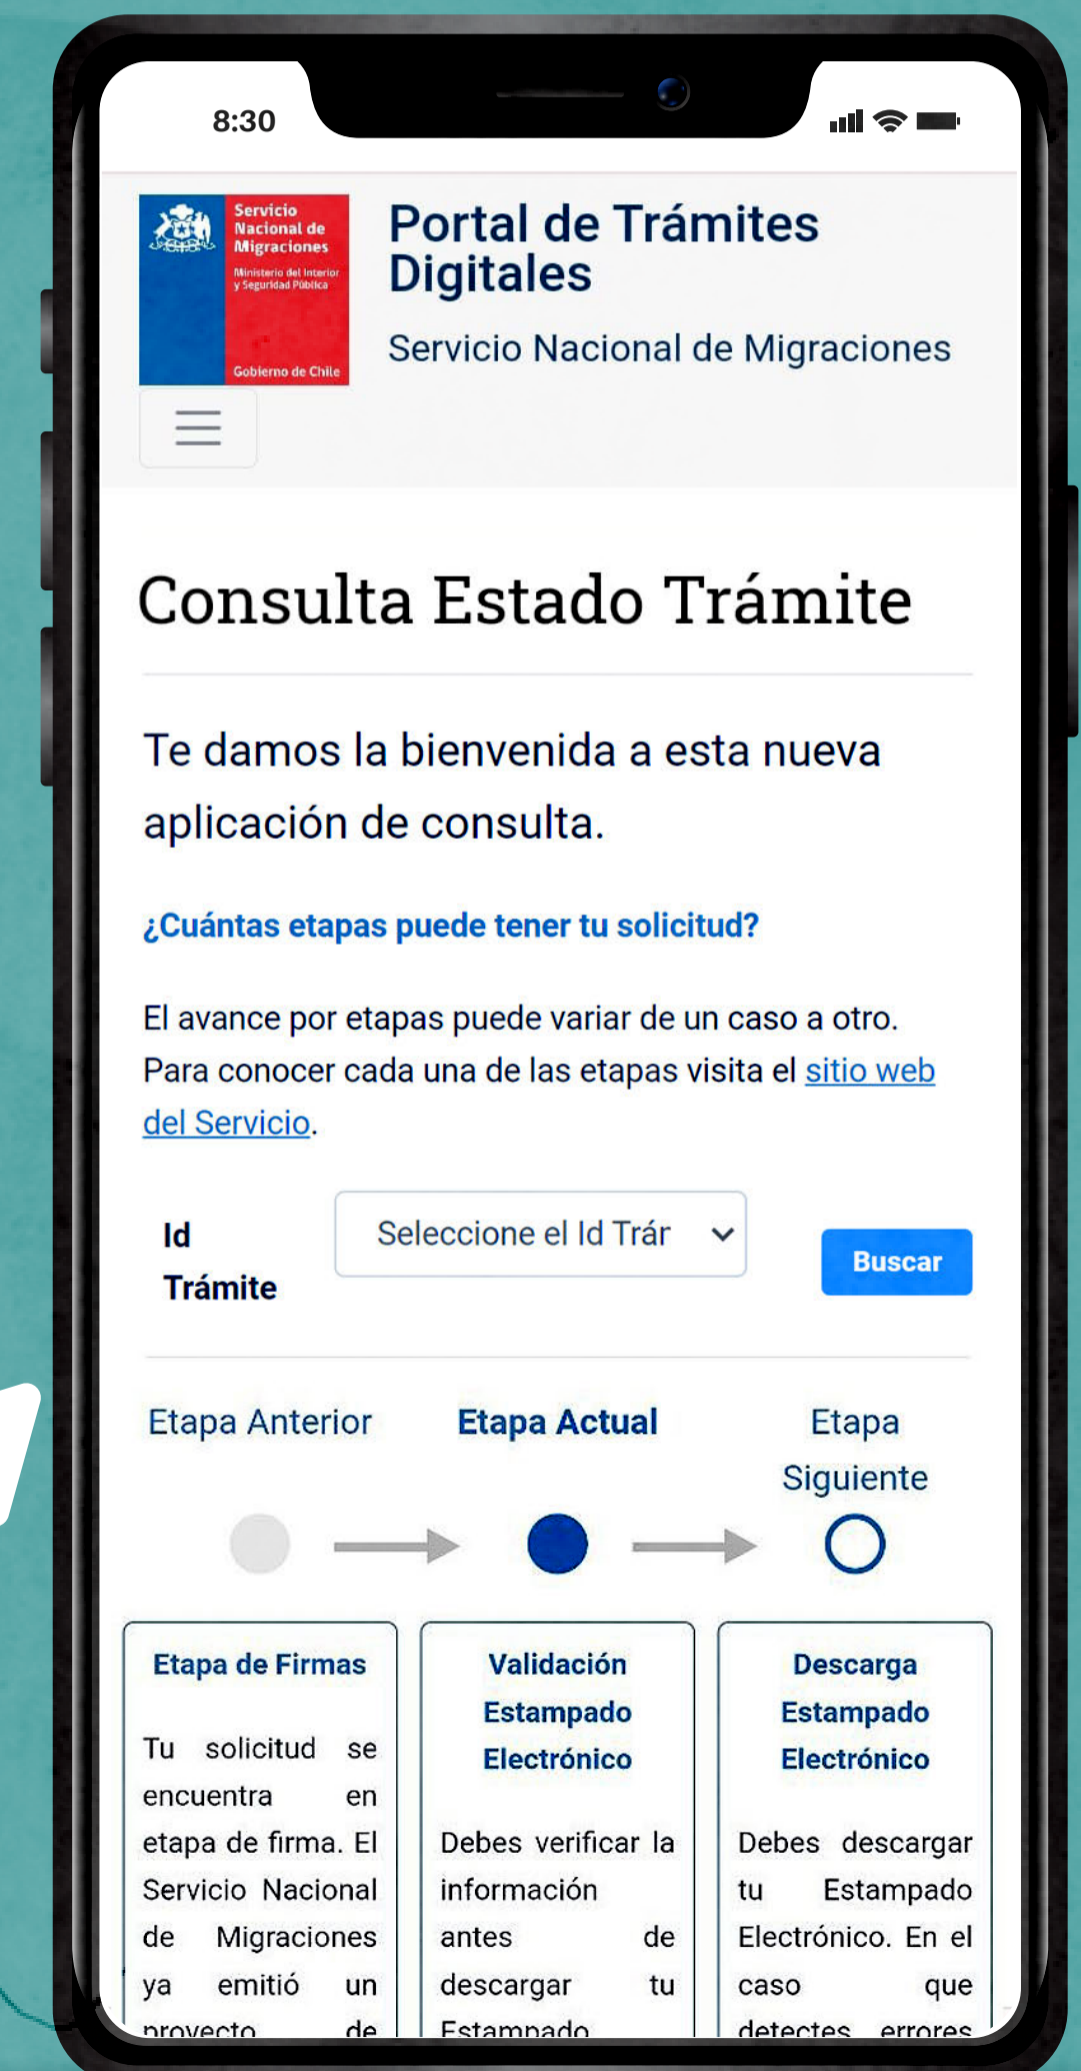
8:30

Servicio Nacional de Migraciones
Ministerio del Interior y Seguridad Pública
Gobierno de Chile

Portal de Trámites Digitales
Servicio Nacional de Migraciones

Consulta Estado Trámite

Te damos la bienvenida a esta nueva aplicación de consulta.

¿Cuántas etapas puede tener tu solicitud?

El avance por etapas puede variar de un caso a otro. Para conocer cada una de las etapas visita el sitio web del Servicio.

Id Trámite
Seleccione el Id Trár
Buscar

Etapa Anterior
Etapa Actual
Etapa Siguiente

Etapa de Firmas
Tu solicitud se encuentra en etapa de firma. El Servicio Nacional de Migraciones ya emitió un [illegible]

Validación Estampado Electrónico
Debes verificar la información antes de descargar tu Estampado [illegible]

Descarga Estampado Electrónico
Debes descargar tu Estampado Electrónico. En el caso que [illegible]